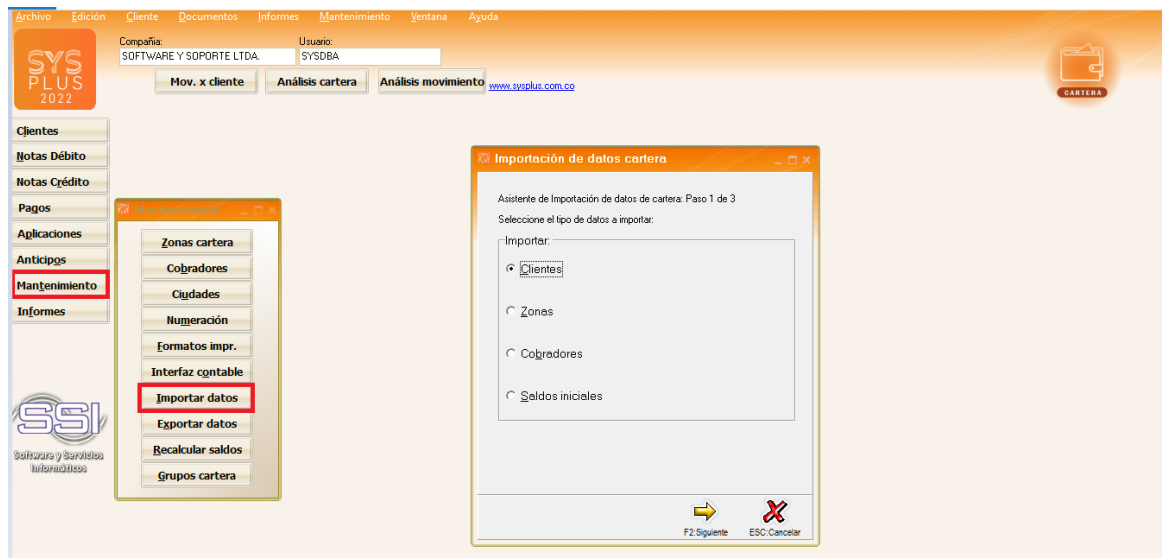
Archivo Edición Cliente Documentos Informes Mantenimiento Ventana Ayuda

SYS PLUS 2022

Compañía:
SOFTWARE Y SOPORTE LTDA.
Usuario:
SYSDBA

Mov. x cliente
Análisis cartera
Análisis movimiento
www.sysplus.com.co

CARTERA

Clientes
Notas Débito
Notas Crédito
Pagos
Aplicaciones
Anticipos
Mantenimiento
Informes

SSI
Software y Servicios Informáticos

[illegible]

Zonas cartera
Cobradores
Ciudades
Numeración
Formatos impr.
Interfaz contable
Importar datos
Exportar datos
Recalcular saldos
Grupos cartera

Importación de datos cartera

Asistente de Importación de datos de cartera: Paso 1 de 3
Seleccione el tipo de datos a importar:

Importar:
Clientes
Zonas
Cobradores
Saldos iniciales

F2:Siguiente
ESC:Cancelar